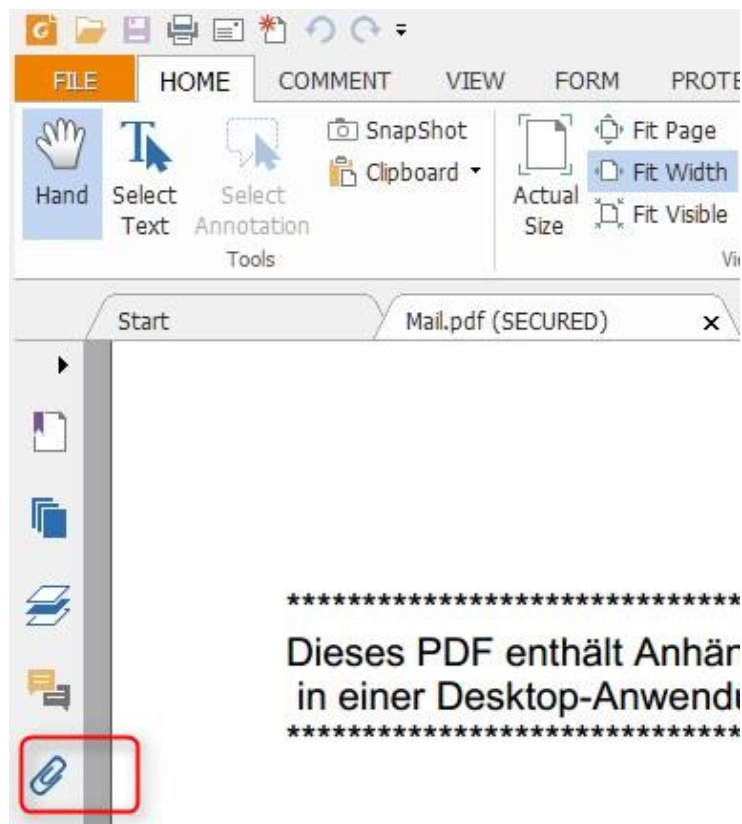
FILE HOME COMMENT VIEW FORM PROTE

Hand Select Text Select Annotation SnapShot Clipboard Actual Size Fit Page Fit Width Fit Visible

Tools Vi

Start Mail.pdf (SECURED) ×

******************************
Dieses PDF enthält Anhän
in einer Desktop-Anwendu
******************************